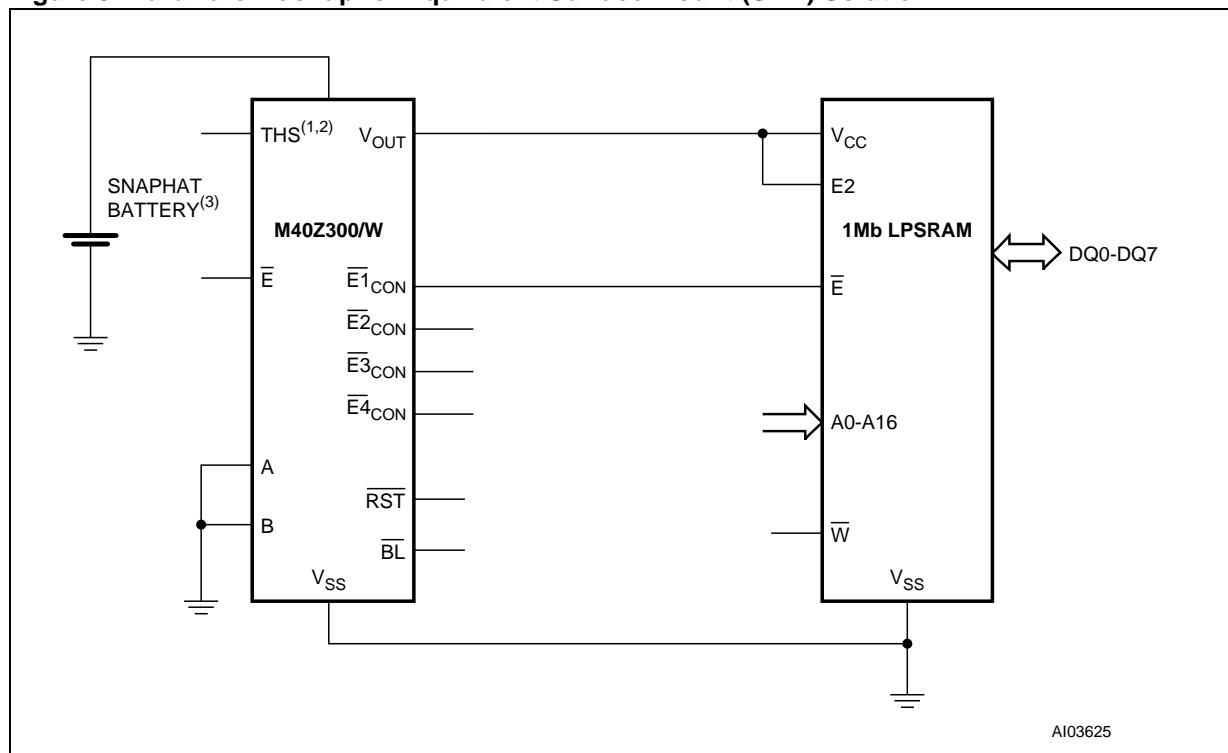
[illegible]

THS$^{(1,2)}$

$V_{OUT}$

SNAPHAT BATTERY$^{(3)}$

M40Z300/W

$\overline{E}$

$\overline{E1}_{CON}$

$\overline{E2}_{CON}$

$\overline{E3}_{CON}$

$\overline{E4}_{CON}$

A

B

$\overline{RST}$

$\overline{BL}$

$V_{SS}$

$V_{CC}$

E2

1Mb LPSRAM

DQ0-DQ7

$\overline{E}$

A0-A16

$\overline{W}$

$V_{SS}$

AI03625